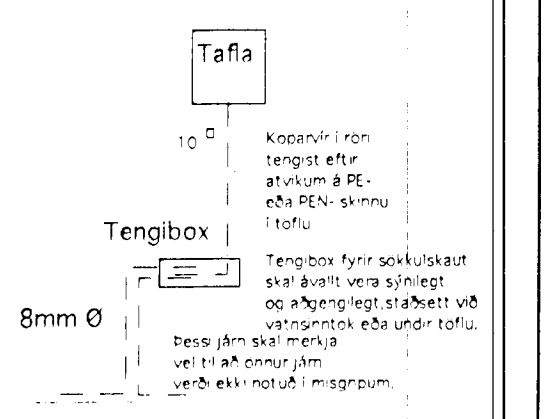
Tafla

10 □

Koparvír í röri tengist eftir atvikum á PE- eða PEN- skinnu í töflu

Tengibox

Tengibox fyrir sökkulskaut skal ávallt vera sýnilegt og aðgengilegt, staðsett við vatnsinntök eða undir töflu.

8mm Ø

Þessi járn skal merkja vel til að önnur járn verði ekki notuð í misgripum.